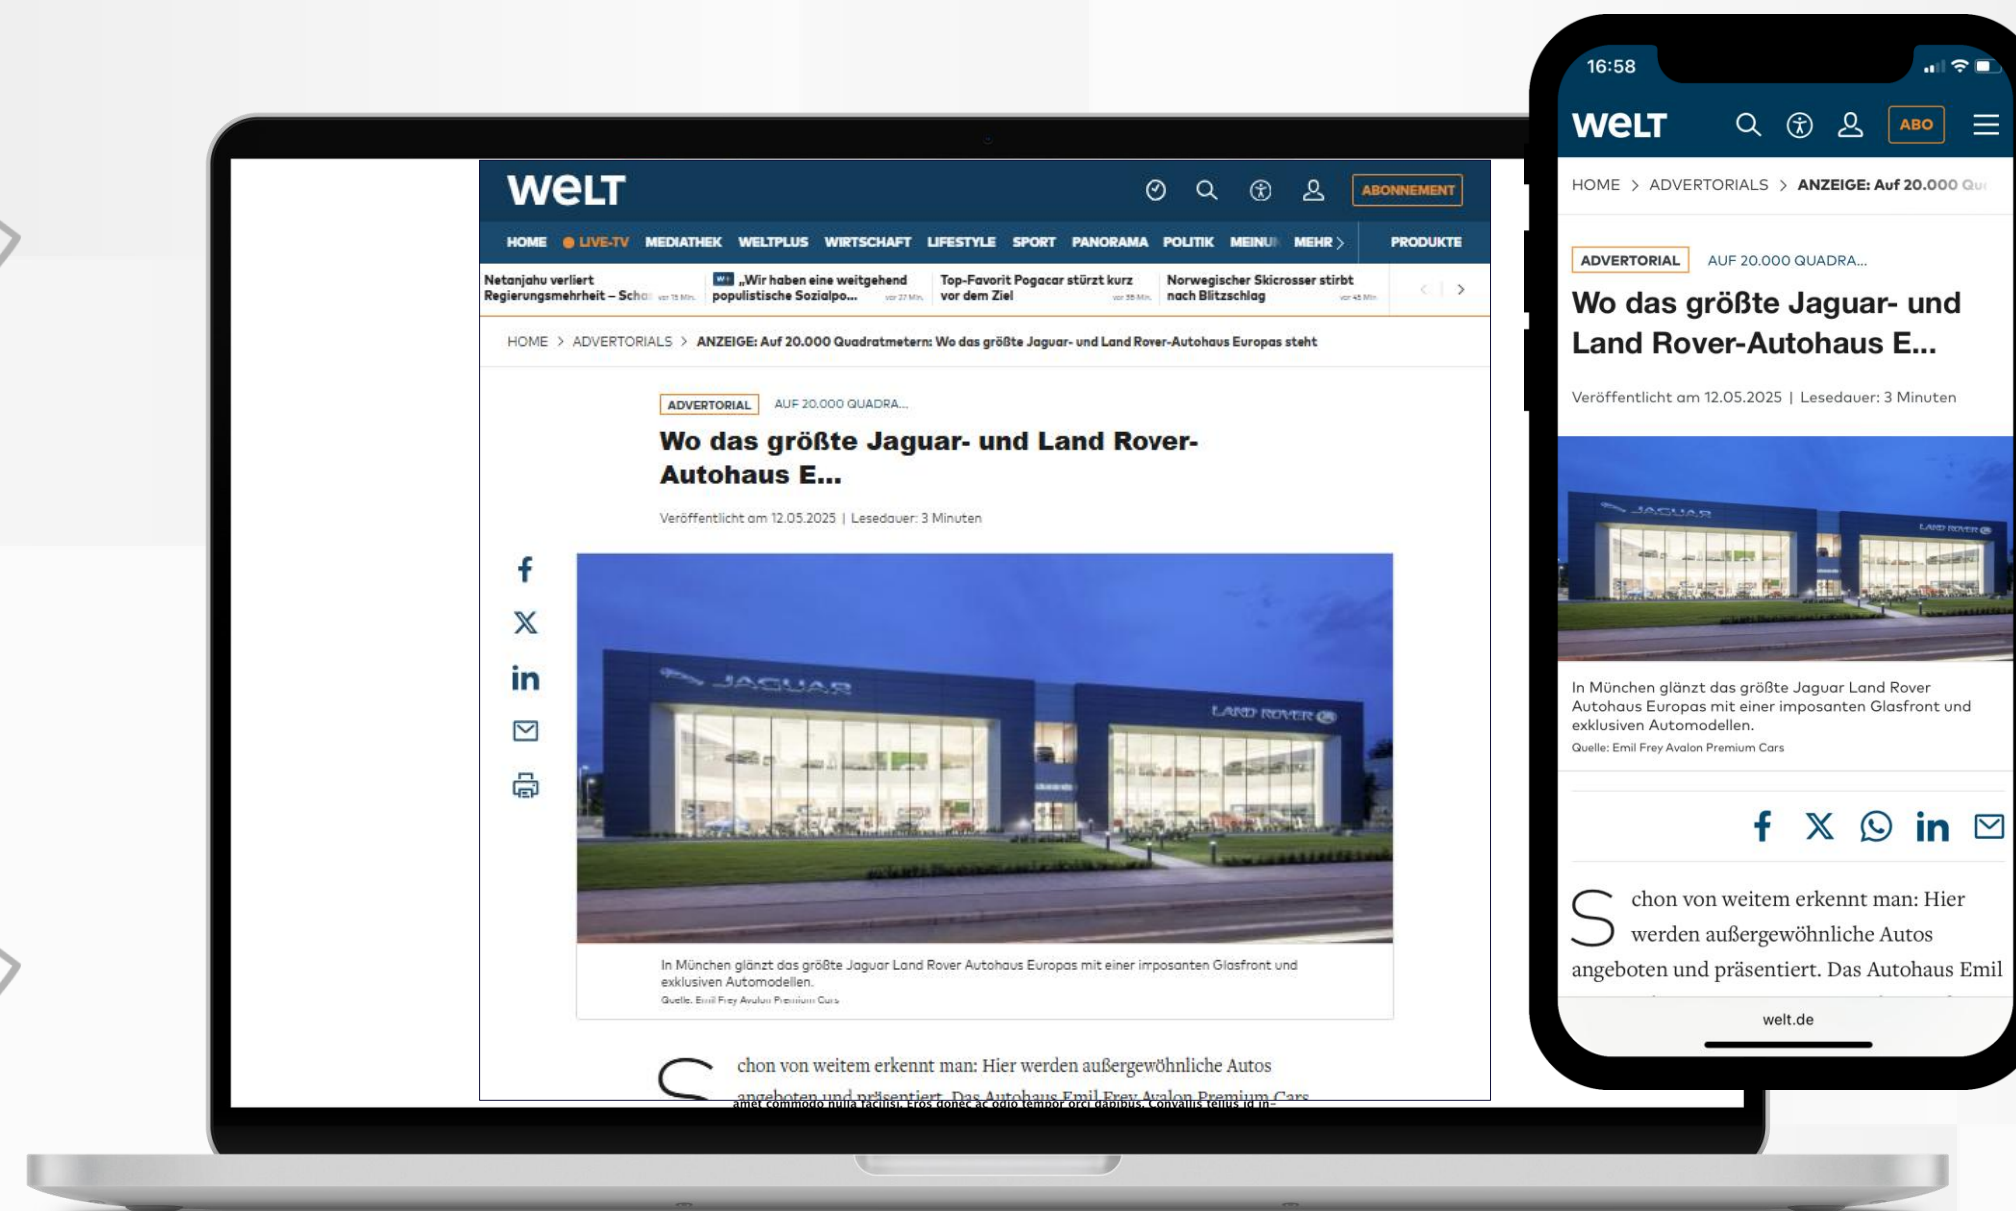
WELT

ABONNEMENT

HOME LIVE-TV MEDIATHEK WELTPLUS WIRTSCHAFT LIFESTYLE SPORT PANORAMA POLITIK MEINU MEHR PRODUKTE

Netanjahu verliert Regierungsmehrheit – Scha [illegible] „Wir haben eine weitgehend populistische Sozialpo... Top-Favorit Pogacar stürzt kurz vor dem Ziel Norwegischer Skicrosser stirbt nach Blitzschlag

HOME > ADVERTORIALS > ANZEIGE: Auf 20.000 Quadratmetern: Wo das größte Jaguar- und Land Rover-Autohaus Europas steht

ADVERTORIAL AUF 20.000 QUADRA...

Wo das größte Jaguar- und Land Rover-Autohaus E...

Veröffentlicht am 12.05.2025 | Lesedauer: 3 Minuten

JAGUAR LAND ROVER

In München glänzt das größte Jaguar Land Rover Autohaus Europas mit einer imposanten Glasfront und exklusiven Automodellen.
Quelle: Emil Frey Avalon Premium Cars

Schon von weitem erkennt man: Hier werden außergewöhnliche Autos angeboten und präsentiert. Das Autohaus Emil Frey Avalon Premium Cars

amet commodo nulla facilisi. Eros donec ac odio tempor orci dapibus. Convallis tellus id in-

16:58

WELT ABO

HOME > ADVERTORIALS > ANZEIGE: Auf 20.000 Qu

ADVERTORIAL AUF 20.000 QUADRA...

Wo das größte Jaguar- und Land Rover-Autohaus E...

Veröffentlicht am 12.05.2025 | Lesedauer: 3 Minuten

In München glänzt das größte Jaguar Land Rover Autohaus Europas mit einer imposanten Glasfront und exklusiven Automodellen.
Quelle: Emil Frey Avalon Premium Cars

Schon von weitem erkennt man: Hier werden außergewöhnliche Autos angeboten und präsentiert. Das Autohaus Emil

welt.de